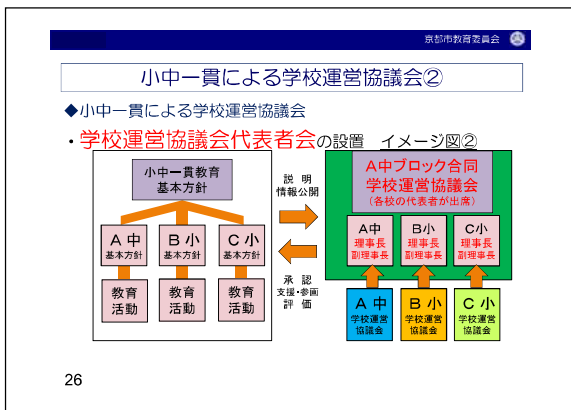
京都市教育委員会

小中一貫による学校運営協議会②

◆小中一貫による学校運営協議会

・学校運営協議会代表者会の設置　イメージ図②

小中一貫教育
基本方針

A中
基本方針

B小
基本方針

C小
基本方針

教育
活動

教育
活動

教育
活動

説明
情報公開

承認
支援・参画
評価

A中ブロック合同
学校運営協議会
（各校の代表者が出席）

A中
理事長
副理事長

B小
理事長
副理事長

C小
理事長
副理事長

A中
学校運営
協議会

B小
学校運営
協議会

C小
学校運営
協議会

26